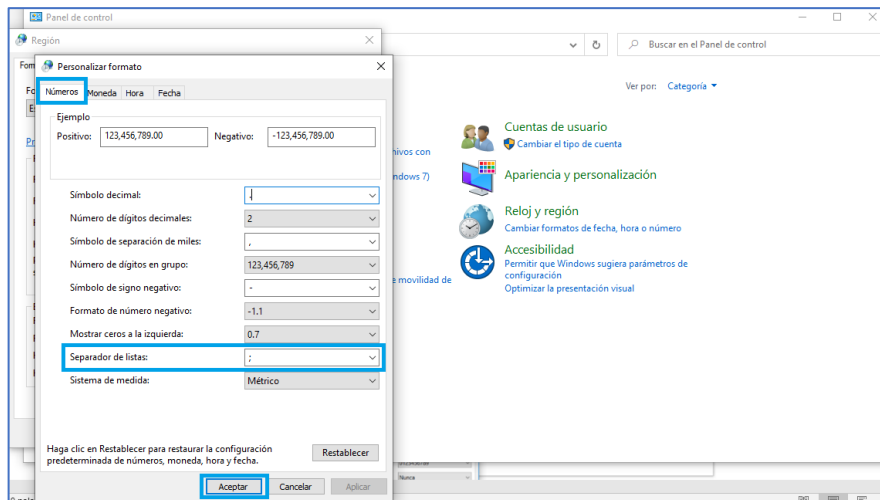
Panel de control

Región

Personalizar formato

Números Moneda Hora Fecha

Ejemplo

Positivo: 123,456,789.00 Negativo: -123,456,789.00

Símbolo decimal: .

Número de dígitos decimales: 2

Símbolo de separación de miles: ,

Número de dígitos en grupo: 123,456,789

Símbolo de signo negativo: -

Formato de número negativo: -1.1

Mostrar ceros a la izquierda: 0.7

Separador de listas: ;

Sistema de medida: Métrico

Haga clic en Restablecer para restaurar la configuración predeterminada de números, moneda, hora y fecha.

Restablecer

Aceptar Cancelar Aplicar

Buscar en el Panel de control

Ver por: Categoría

Cuentas de usuario
Cambiar el tipo de cuenta

Apariencia y personalización

Reloj y región
Cambiar formatos de fecha, hora o número

Accesibilidad
Permitir que Windows sugiera parámetros de configuración
Optimizar la presentación visual

hivos con
ndows 7)
e movilidad de